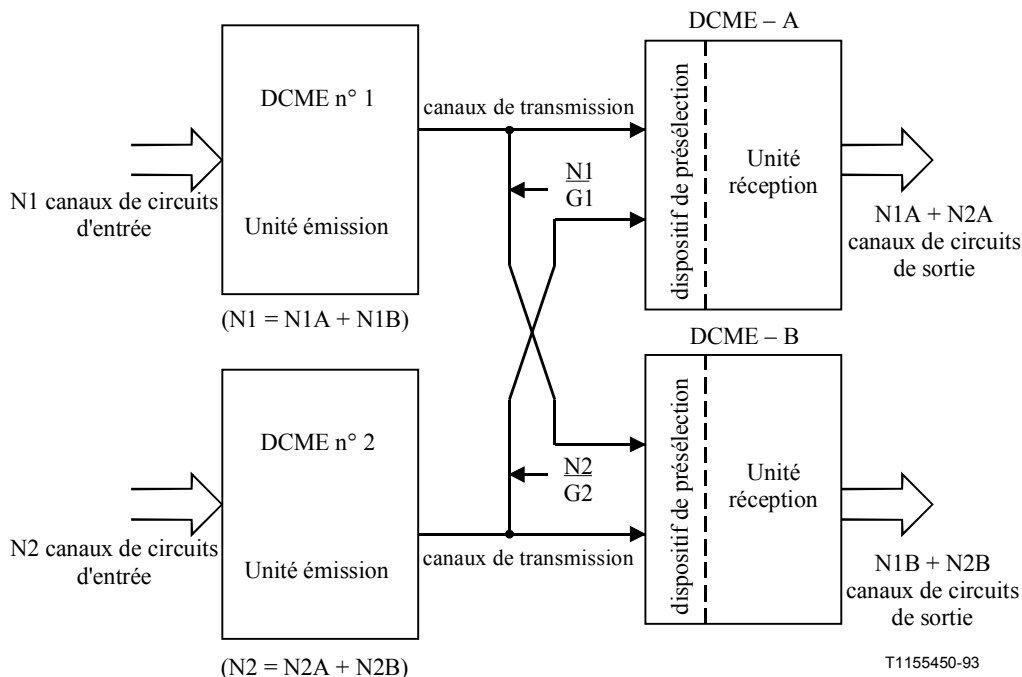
DCME n° 1

Unité émission

N1 canaux de circuits d'entrée

(N1 = N1A + N1B)

canaux de transmission

$\frac{N1}{G1}$

DCME – A

dispositif de présélection

Unité réception

N1A + N2A canaux de circuits de sortie

DCME n° 2

Unité émission

N2 canaux de circuits d'entrée

(N2 = N2A + N2B)

$\frac{N2}{G2}$

canaux de transmission

DCME – B

dispositif de présélection

Unité réception

N1B + N2B canaux de circuits de sortie

T1155450-93